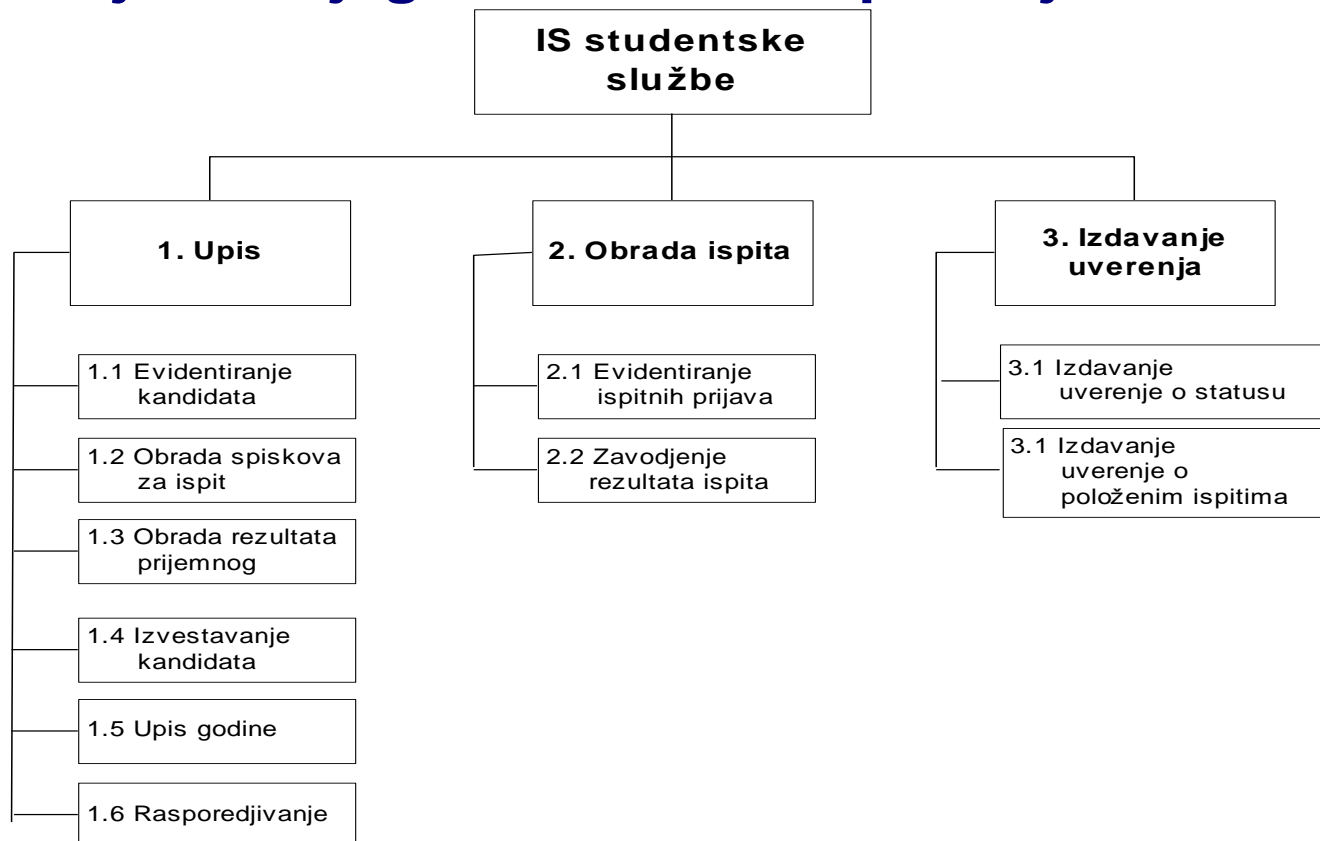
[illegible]

IS studentske službe

1. Upis

1.1 Evidentiranje kandidata

1.2 Obrada spiskova za ispit

1.3 Obrada rezultata prijemnog

1.4 Izvestavanje kandidata

1.5 Upis godine

1.6 Rasporedjivanje

2. Obrada ispita

2.1 Evidentiranje ispitnih prijava

2.2 Zavodjenje rezultata ispita

3. Izdavanje uverenja

3.1 Izdavanje uverenje o statusu

3.1 Izdavanje uverenje o položenim ispitima